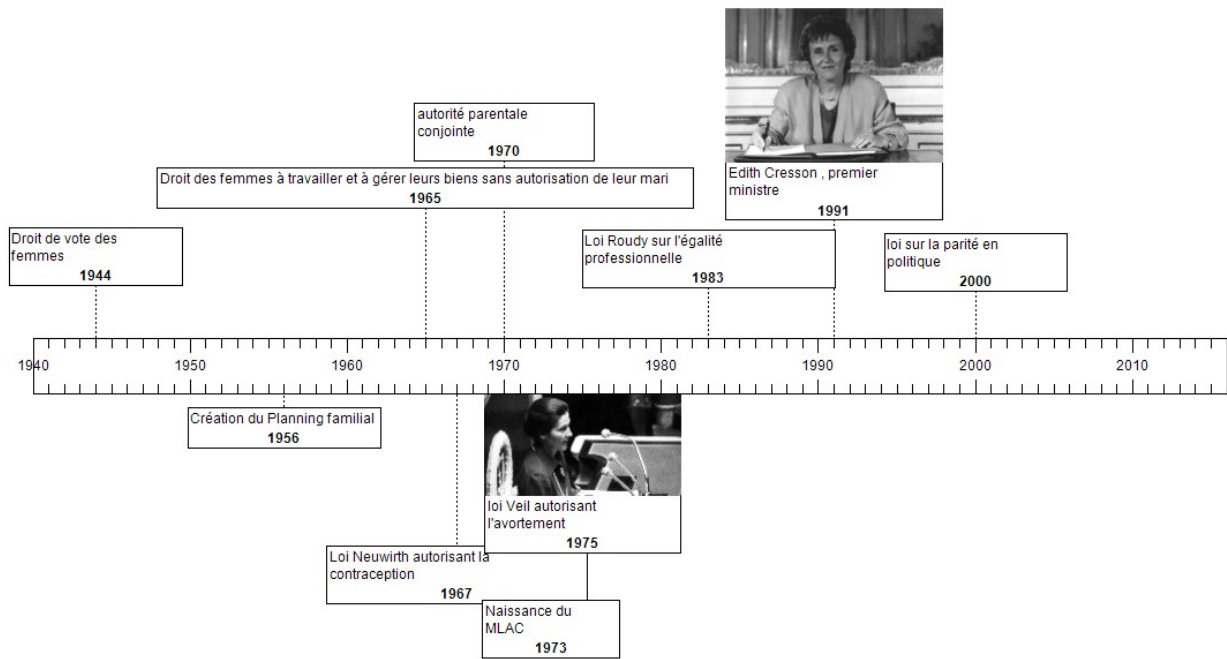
autorité parentale conjointe
1970

Edith Cresson , premier ministre
1991

Droit des femmes à travailler et à gérer leurs biens sans autorisation de leur mari
1965

Droit de vote des femmes
1944

Loi Roudy sur l'égalité professionnelle
1983

loi sur la parité en politique
2000

1940
1950
1960
1970
1980
1990
2000
2010

Création du Planning familial
1956

loi Veil autorisant l'avortement
1975

Loi Neuwirth autorisant la contraception
1967

Naissance du MLAC
1973